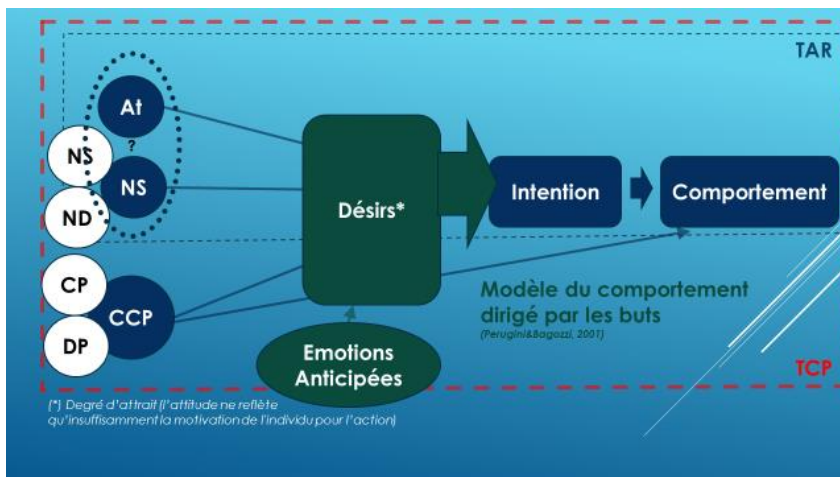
TAR

At

?

NS

NS

ND

CP

CCP

DP

Désirs*

Intention

Comportement

Modèle du comportement dirigé par les buts

(Perugini&Bagozzi, 2001)

Emotions Anticipées

TCP

(*) Degré d'attrait (l'attitude ne reflète qu'insuffisamment la motivation de l'individu pour l'action)